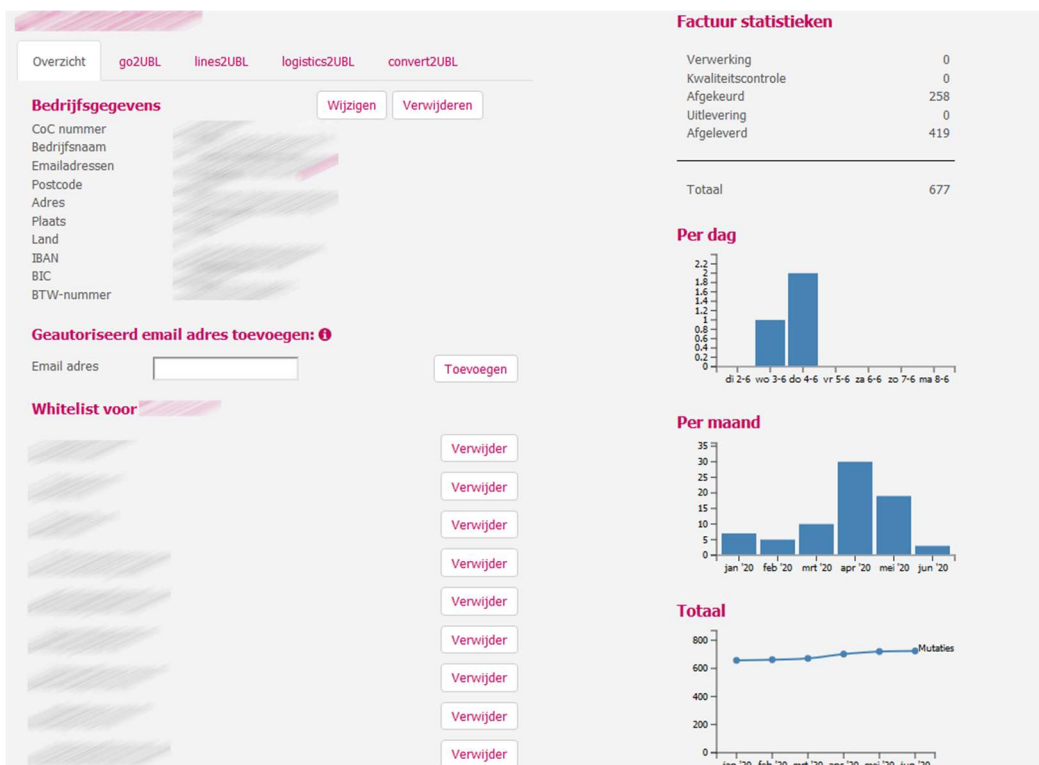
Overzicht go2UBL lines2UBL logistics2UBL convert2UBL

Bedrijfsgegevens

Wijzigen Verwijderen

CoC nummer
Bedrijfsnaam
Emailadressen
Postcode
Adres
Plaats
Land
IBAN
BIC
BTW-nummer

Geautoriseerd email adres toevoegen:

Email adres

Toevoegen

Whitelist voor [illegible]

Verwijder
Verwijder
Verwijder
Verwijder
Verwijder
Verwijder
Verwijder
Verwijder
Verwijder

Factuur statistieken

| | |
|---|---|
| Verwerking | 0 |
| Kwaliteitscontrole | 0 |
| Afgekeurd | 258 |
| Uitlevering | 0 |
| Afgeleverd | 419 |
| Totaal | 677 |

Per dag

2.2 2 1.8 1.6 1.4 1.2 1 0.8 0.6 0.4 0.2 0

di 2-6 wo 3-6 do 4-6 vr 5-6 za 6-6 zo 7-6 ma 8-6

Per maand

35 30 25 20 15 10 5 0

jan '20 feb '20 mrt '20 apr '20 mei '20 jun '20

Totaal

800 600 400 200 0

Mutaties

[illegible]